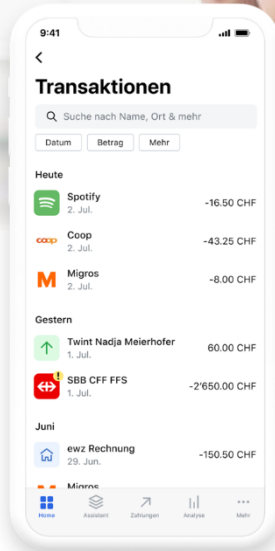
9:41

<

Transaktionen

Suche nach Name, Ort & mehr

Datum Betrag Mehr

Heute

Spotify
2. Jul.
-16.50 CHF

coop
Coop
2. Jul.
-43.25 CHF

M
Migros
2. Jul.
-8.00 CHF

Gestern

Twint Nadja Meierhofer
1. Jul.
60.00 CHF

SBB CFF FFS
1. Jul.
-2'650.00 CHF

Juni

ewz Rechnung
29. Jun.
-150.50 CHF

Migros

Home Assistent Zahlungen Analyse Mehr